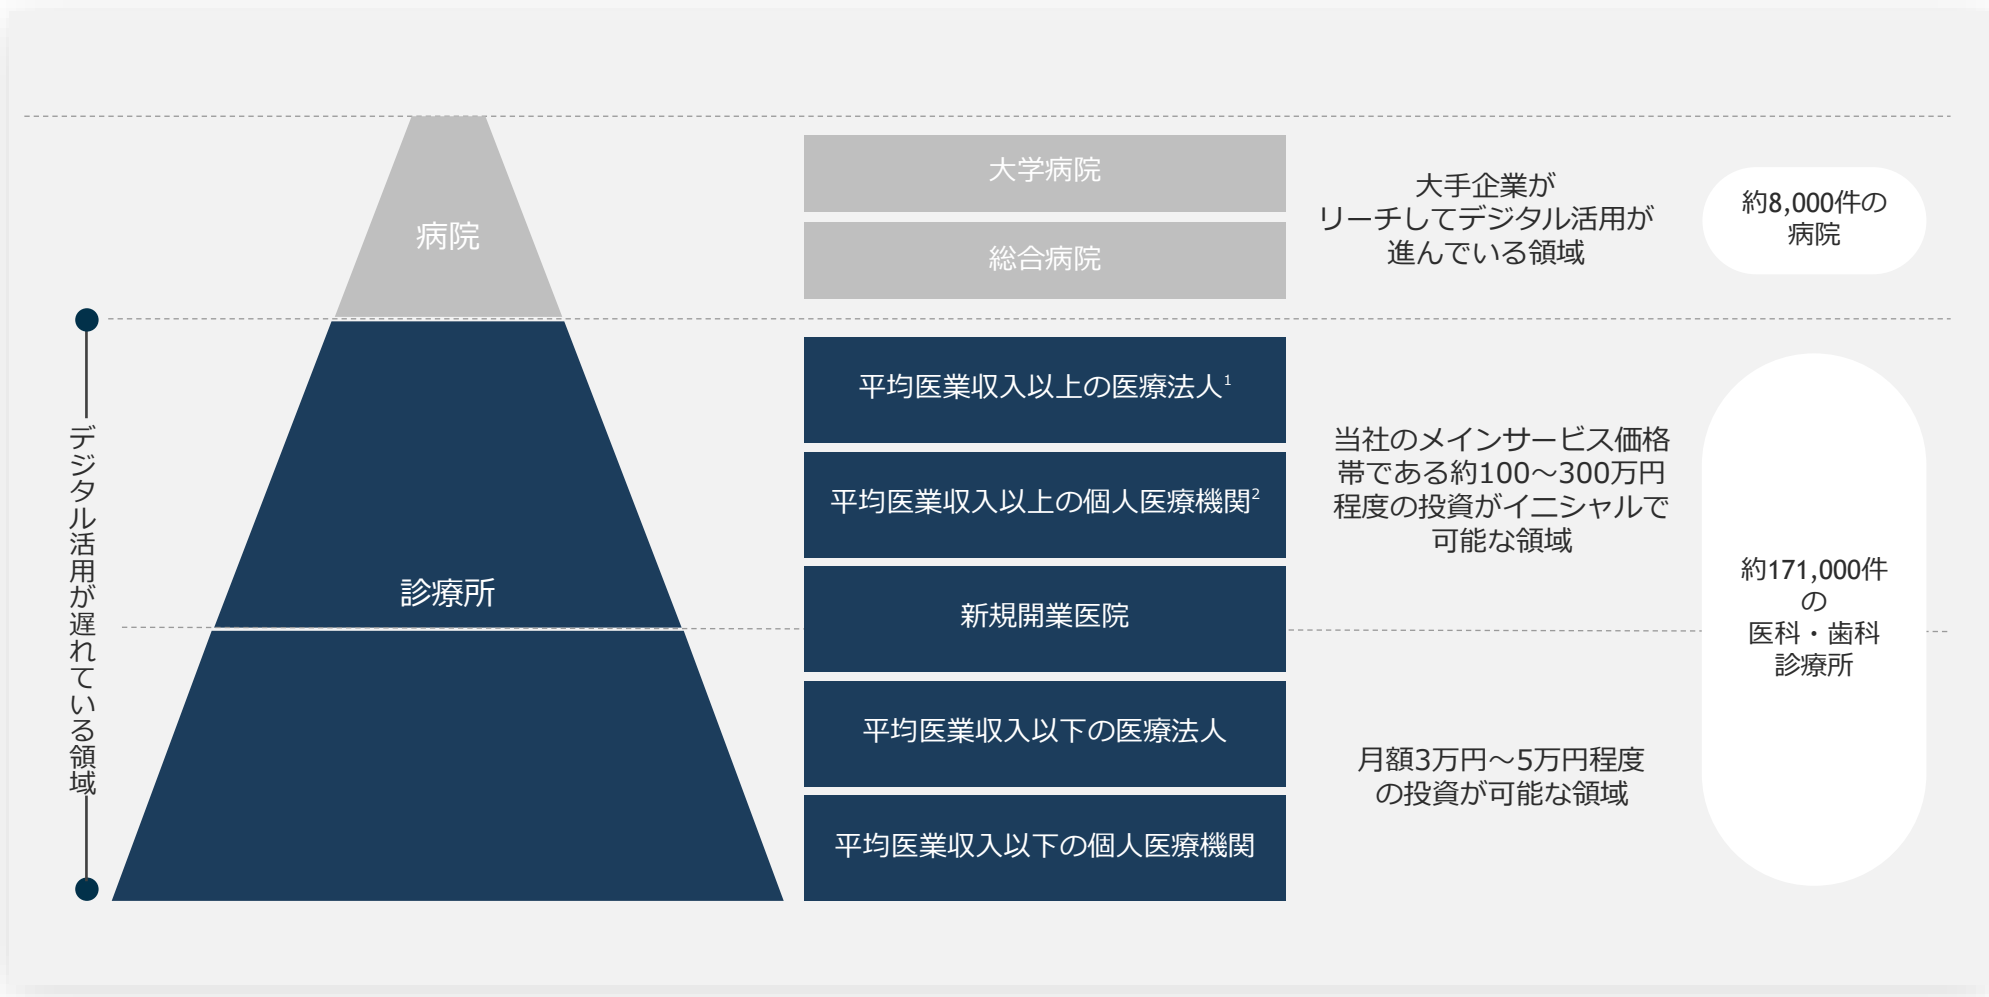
病院

大学病院

総合病院

大手企業がリーチしてデジタル活用が進んでいる領域

約8,000件の病院

デジタル活用が遅れている領域

診療所

平均医業収入以上の医療法人$^1$

平均医業収入以上の個人医療機関$^2$

新規開業医院

平均医業収入以下の医療法人

平均医業収入以下の個人医療機関

当社のメインサービス価格帯である約100〜300万円程度の投資がイニシャルで可能な領域

月額3万円〜5万円程度の投資が可能な領域

約171,000件の医科・歯科診療所